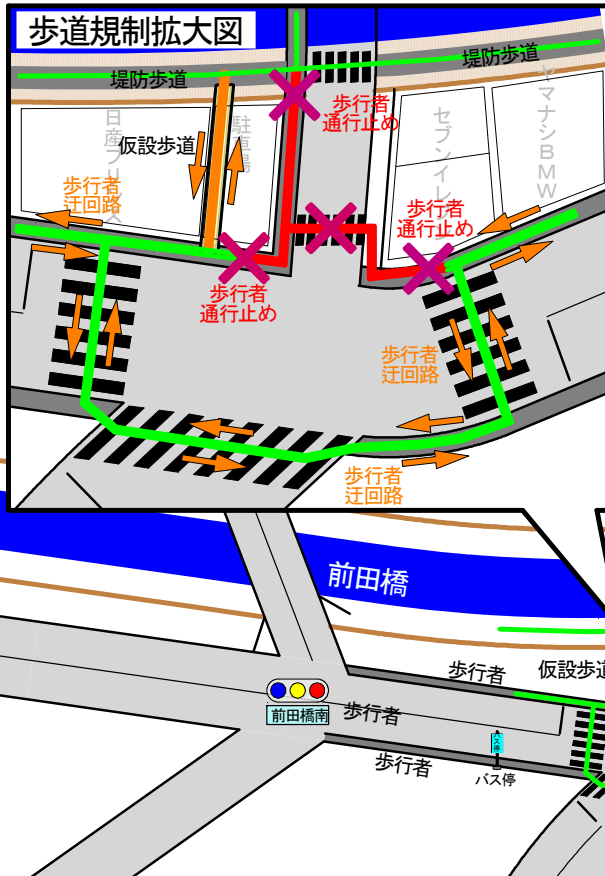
歩道規制拡大図

堤防歩道

堤防歩道

日産プリンス

駐車場

仮設歩道

歩行者
通行止め

セブンイレブン

ヤマナシBMW

歩行者
迂回路

歩行者
通行止め

歩行者
通行止め

歩行者
迂回路

歩行者
迂回路

前田橋

歩行者

仮設歩道

前田橋南

歩行者

歩行者

バス停